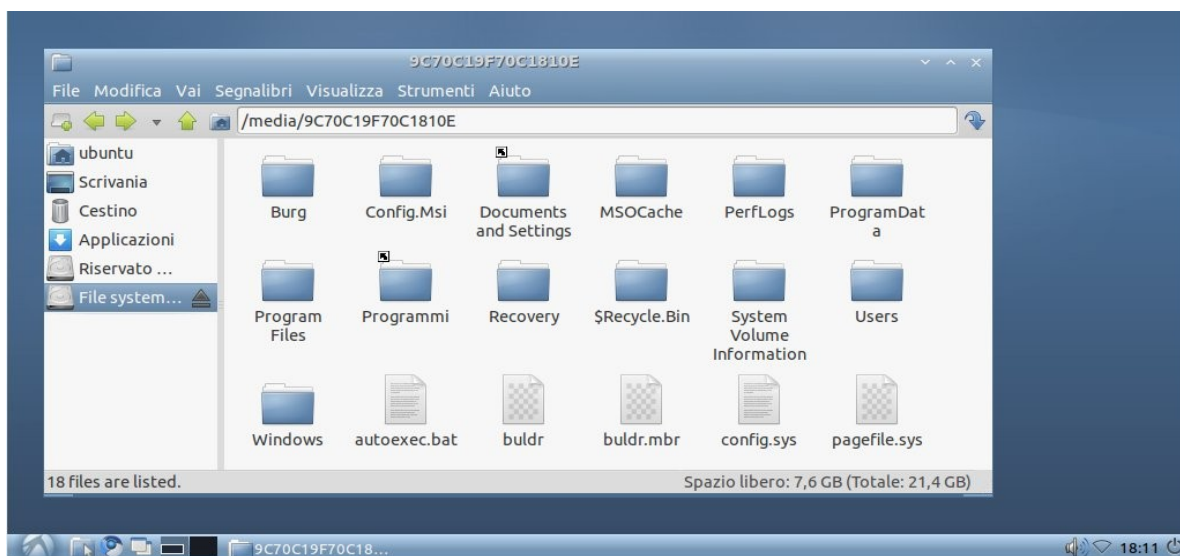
9C70C19F70C1810E

File Modifica Vai Segnalibri Visualizza Strumenti Aiuto

/media/9C70C19F70C1810E

ubuntu
Scrivania
Cestino
Applicazioni
Riservato ...
File system...

Burg
Config.Msi
Documents and Settings
MSOCache
PerfLogs
ProgramData
Program Files
Programmi
Recovery
$Recycle.Bin
System Volume Information
Users
Windows
autoexec.bat
buldr
buldr.mbr
config.sys
pagefile.sys

18 files are listed.
Spazio libero: 7,6 GB (Totale: 21,4 GB)

9C70C19F70C18...
18:11